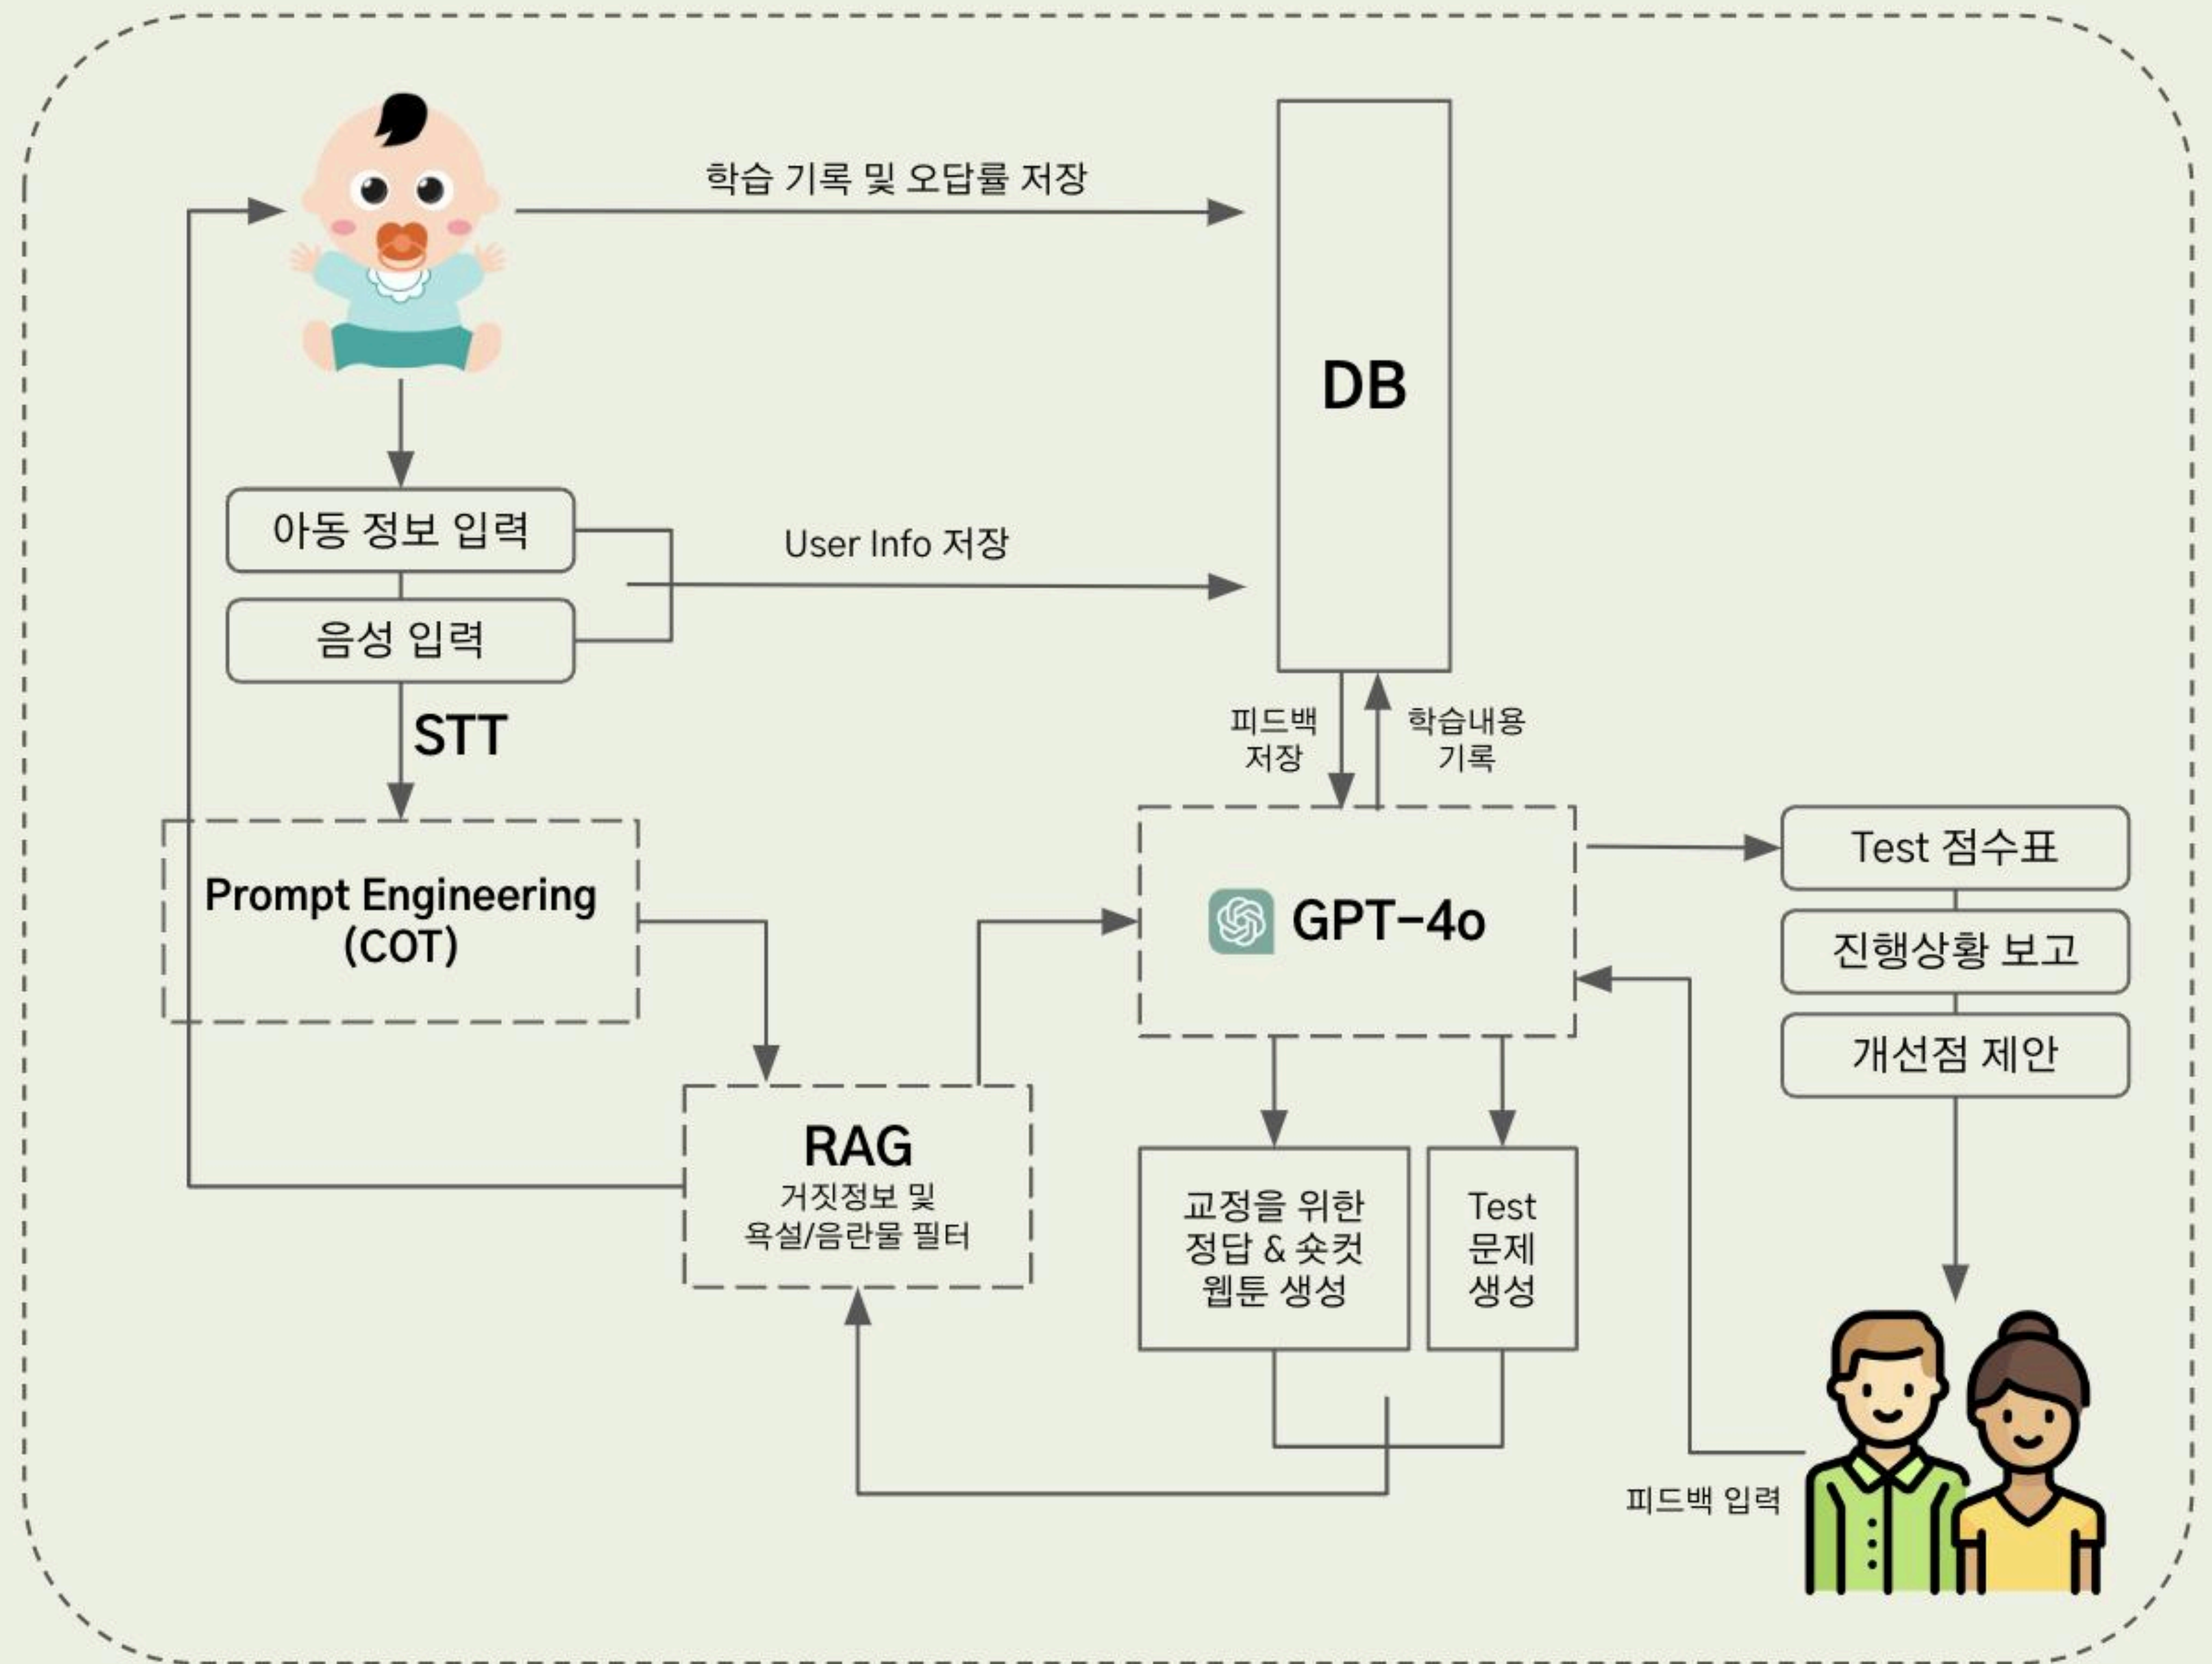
학습 기록 및 오답률 저장

DB

아동 정보 입력

음성 입력

User Info 저장

STT

피드백 저장

학습내용 기록

Prompt Engineering (COT)

GPT-4o

Test 점수표

진행상황 보고

개선점 제안

RAG
거짓정보 및 욕설/음란물 필터

교정을 위한 정답 & 숏컷 웹툰 생성

Test 문제 생성

피드백 입력